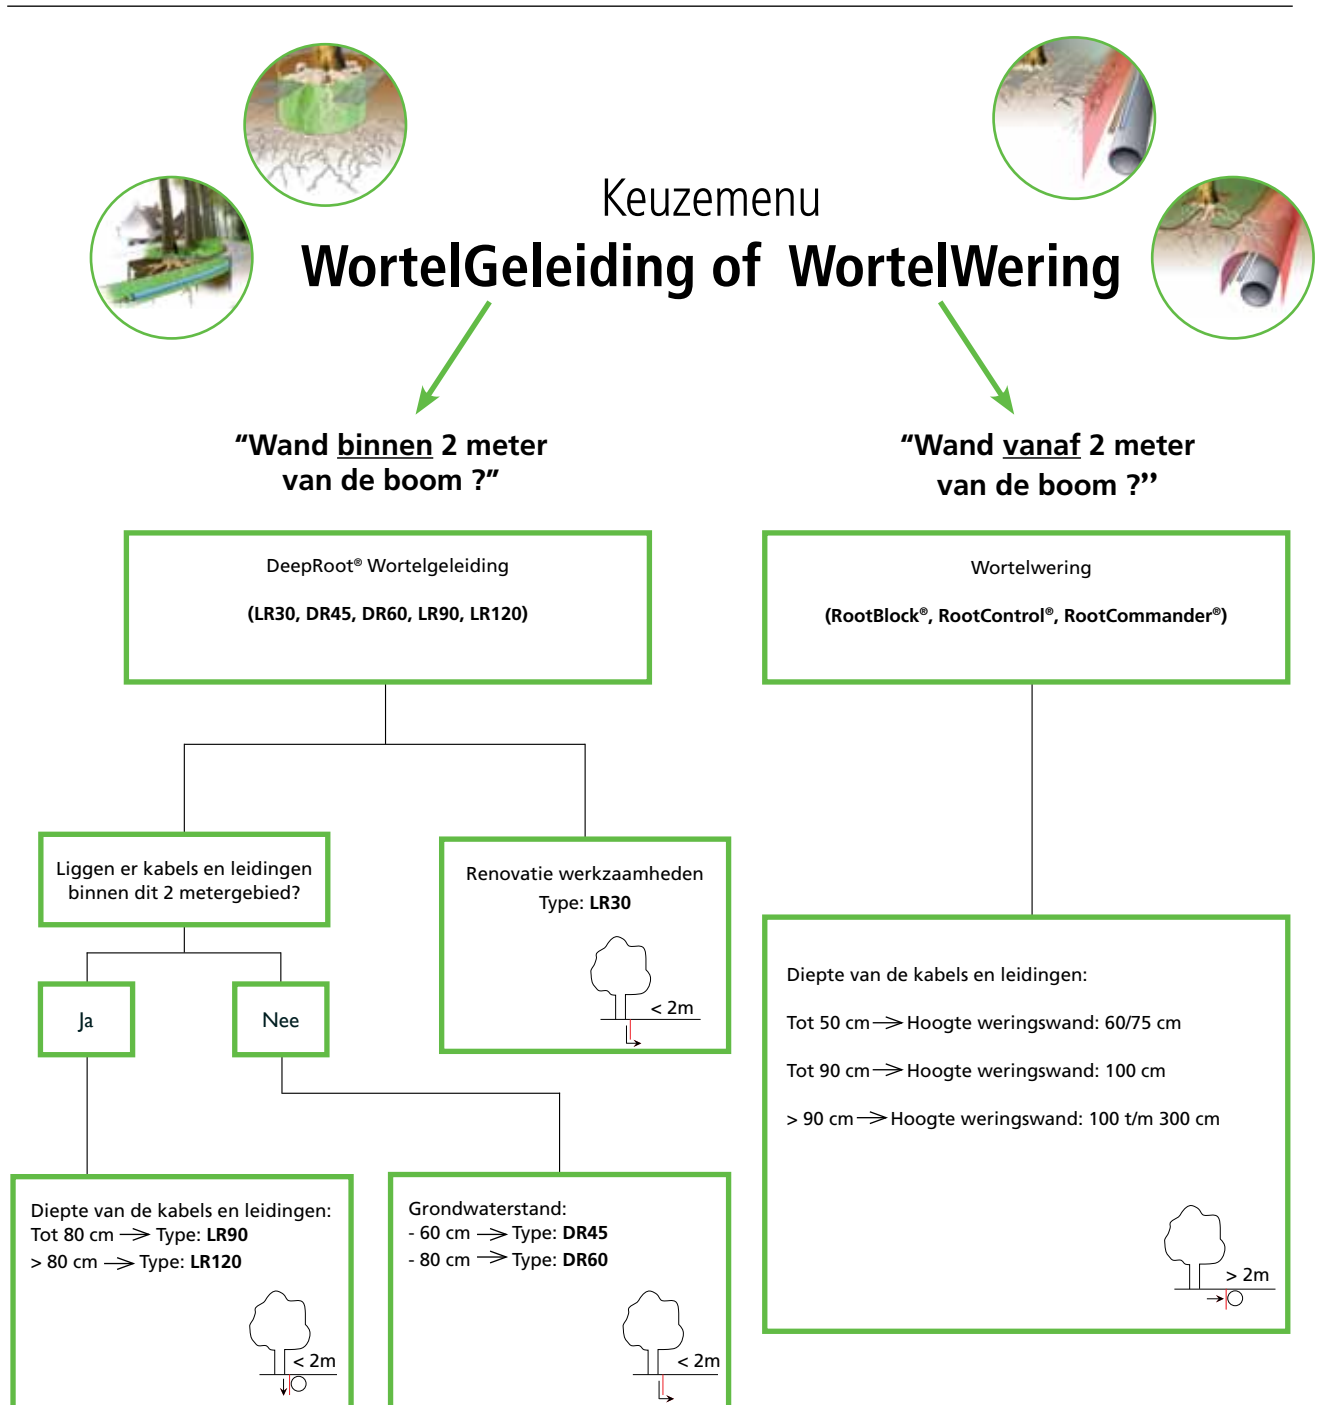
Keuzemenu

WortelGeleiding of WortelWering

“Wand binnen 2 meter van de boom ?”

“Wand vanaf 2 meter van de boom ?”

DeepRoot® Wortelgeleiding

(LR30, DR45, DR60, LR90, LR120)

Wortelwering

(RootBlock®, RootControl®, RootCommander®)

Liggen er kabels en leidingen binnen dit 2 metergebied?

Renovatie werkzaamheden

Type: LR30

< 2m

Ja

Nee

Diepte van de kabels en leidingen:

Tot 50 cm → Hoogte weringswand: 60/75 cm

Tot 90 cm → Hoogte weringswand: 100 cm

> 90 cm → Hoogte weringswand: 100 t/m 300 cm

> 2m

Diepte van de kabels en leidingen:
Tot 80 cm → Type: LR90
> 80 cm → Type: LR120

< 2m

Grondwaterstand:
- 60 cm → Type: DR45
- 80 cm → Type: DR60

< 2m